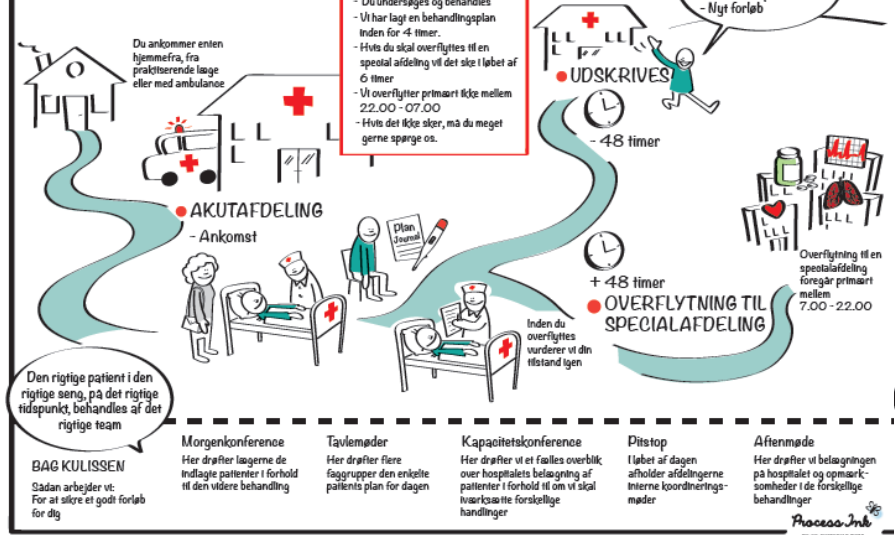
- Du undersøges og behandles
- Vi har lagt en behandlingsplan inden for 4 timer.
- Hvis du skal overflyttes til en special afdeling vil det ske i løbet af 6 timer
- Vi overflytter primært ikke mellem 22.00 - 07.00
- Hvis det ikke sker, må du meget gerne spørge os.

- Nyt forløb

Du ankommer enten hjemmefra, fra praktiserende læge eller med ambulance

UDSKRIVES

- 48 timer

AKUTAFDELING

- Ankomst

Plan Journal

+ 48 timer

OVERFLYTNING TIL SPECIALAFDELING

Overflytning til en specialafdeling foregår primært mellem 7.00 - 22.00

Inden du overflyttes vurderer vi din tilstand igen

Den rigtige patient i den rigtige seng, på det rigtige tidspunkt, behandles af det rigtige team

BAG KULISSEN
Sådan arbejder vi:
For at sikre et godt forløb for dig

Morgenkonference
Her drøfter lægerne de indlagte patienter i forhold til den videre behandling

Tavlemøder
Her drøfter flere faggrupper den enkelte patients plan for dagen

Kapacitetskonference
Her drøfter vi et fælles overblik over hospitalets belægning af patienter i forhold til om vi skal iværksætte forskellige handlinger

Pitstop
I løbet af dagen afholder afdelingerne interne koordineringsmøder

Aftenmøde
Her drøfter vi belægningen på hospitalet og opmærksomheder i de forskellige behandlinger

Process Ink